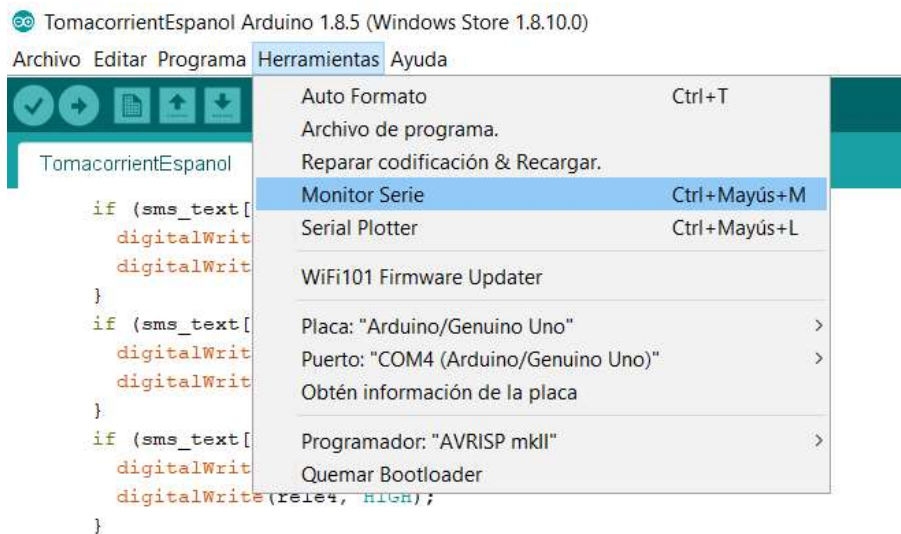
TomacorrientEspanol Arduino 1.8.5 (Windows Store 1.8.10.0)

Archivo Editar Programa Herramientas Ayuda

TomacorrientEspanol

if (sms_text[
digitalWrit
digitalWrit
}
if (sms_text[
digitalWrit
digitalWrit
}
if (sms_text[
digitalWrit
digitalWrite(rele4, HIGH);
}

Auto Formato Ctrl+T
Archivo de programa.
Reparar codificación & Recargar.
Monitor Serie Ctrl+Mayús+M
Serial Plotter Ctrl+Mayús+L
WiFi101 Firmware Updater
Placa: "Arduino/Genuino Uno"
Puerto: "COM4 (Arduino/Genuino Uno)"
Obtén información de la placa
Programador: "AVRISP mkII"
Quemar Bootloader